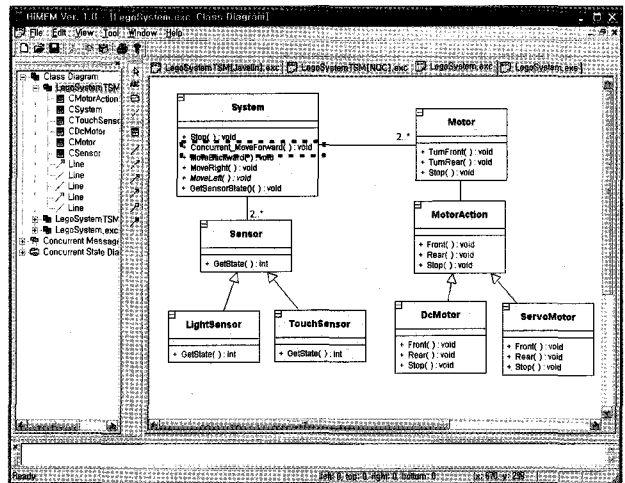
HIMEM Ver. 1.0 - [LegoSystem.exe: Class Diagram]

File Edit View Tool Window Help

Class Diagram
LegoSystemTSM
CMotorAction
CSystem
CTouchSensor
CDcMotor
CMotor
CSensor
Line
Line
Line
Line
Line
LegoSystemTSM
LegoSystem.exe
Concurrent Message
Concurrent State Dia

LegoSystemTSM[Java]int.exe | LegoSystemTSM[NOC].exe | LegoSystem.exe | LegoSystem.exe

System
+ Stop( ) : void
+ Concurrent_MoveForward( ) : void
+ MoveBackward( ) : void
+ MoveRight( ) : void
+ MoveLeft( ) : void
+ GetSensorState( ) : void

2..*

Motor
+ TurnFront( ) : void
+ TurnRear( ) : void
+ Stop( ) : void

2..*

Sensor
+ GetState( ) : int

MotorAction
+ Front( ) : void
+ Rear( ) : void
+ Stop( ) : void

LightSensor
+ GetState( ) : int

TouchSensor
+ GetState( ) : int

DcMotor
+ Front( ) : void
+ Rear( ) : void
+ Stop( ) : void

ServoMotor
+ Front( ) : void
+ Rear( ) : void
+ Stop( ) : void

Ready

left: 0, top: 0, right: 0, bottom: 0

x: 670, y: 299